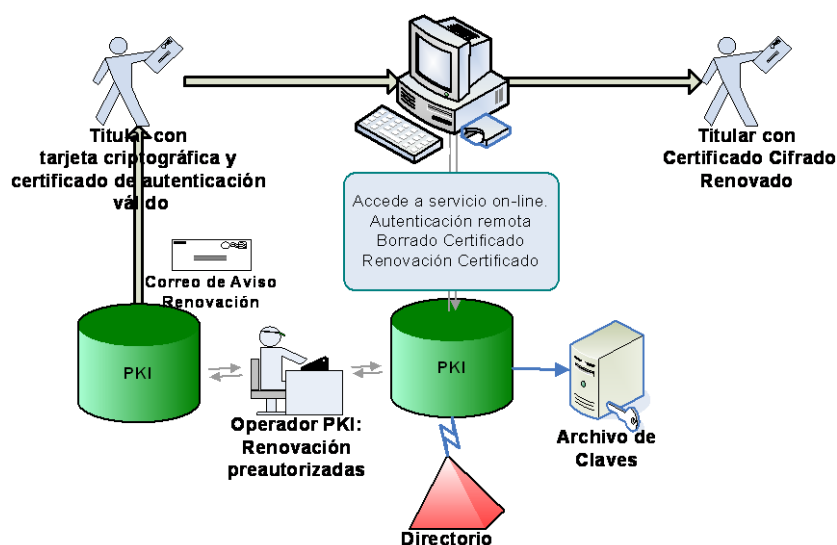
Titular con tarjeta criptográfica y certificado de autenticación válido

Titular con Certificado Cifrado Renovado

Accede a servicio on-line.
Autenticación remota
Borrado Certificado
Renovación Certificado

Correo de Aviso Renovación

PKI

PKI

Operador PKI: Renovación preautorizadas

Archivo de Claves

Directorio